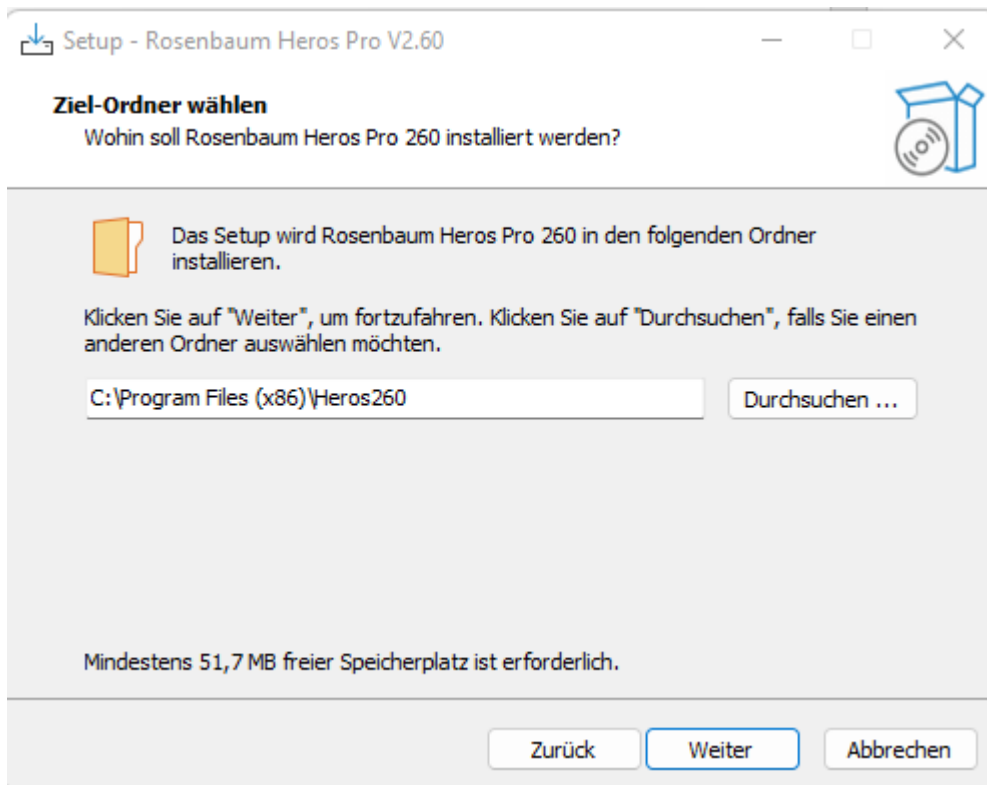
Setup - Rosenbaum Heros Pro V2.60

Ziel-Ordner wählen
Wohin soll Rosenbaum Heros Pro 260 installiert werden?

Das Setup wird Rosenbaum Heros Pro 260 in den folgenden Ordner installieren.

Klicken Sie auf "Weiter", um fortzufahren. Klicken Sie auf "Durchsuchen", falls Sie einen anderen Ordner auswählen möchten.

C:\Program Files (x86)\Heros260

Durchsuchen ...

Mindestens 51,7 MB freier Speicherplatz ist erforderlich.

Zurück

Weiter

Abbrechen